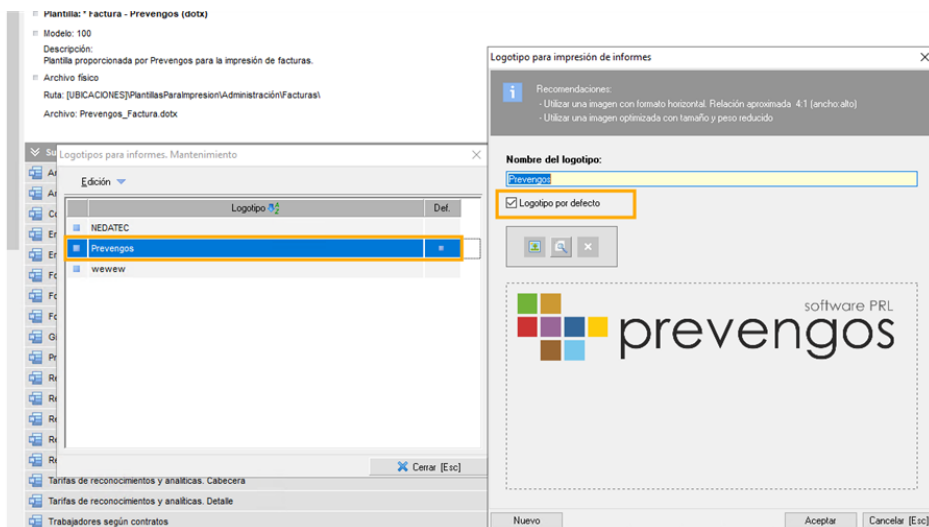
Plantilla: * Factura - Prevengos (dotx)
Modelo: 100
Descripción:
Plantilla proporcionada por Prevengos para la impresión de facturas.
Archivo físico
Ruta: [UBICACIONES]\PlantillasParaImpresion\Administración\Facturas\
Archivo: Prevengos_Factura.dotx

Logotipos para informes. Mantenimiento
Edición
| Logotipo | Def. |
|---|---|
| NEDATEC | |
| Prevengos | ■ |
| wewew | |

Cerrar [Esc]

Tarifas de reconocimientos y analíticas. Cabecera
Tarifas de reconocimientos y analíticas. Detalle
Trabajadores según contratos

Logotipo para impresión de informes
Recomendaciones:
- Utilizar una imagen con formato horizontal. Relación aproximada 4:1 (ancho:alto)
- Utilizar una imagen optimizada con tamaño y peso reducido
Nombre del logotipo:
Prevengos
Logotipo por defecto
software PRL
prevengos
Nuevo
Aceptar
Cancelar [Esc]